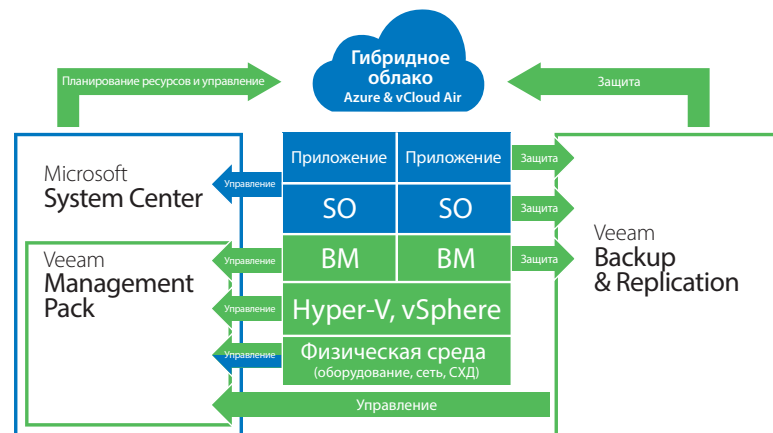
Гибридное облако
Azure & vCloud Air

Планирование ресурсов и управление

Защита

Microsoft
System Center

Управление

Veeam
Management Pack

Управление

Управление

Управление

Приложение | Приложение

SO | SO

BM | BM

Hyper-V, vSphere

Физическая среда
(оборудование, сеть, СХД)

Защита

Защита

Защита

Veeam
Backup & Replication

Управление